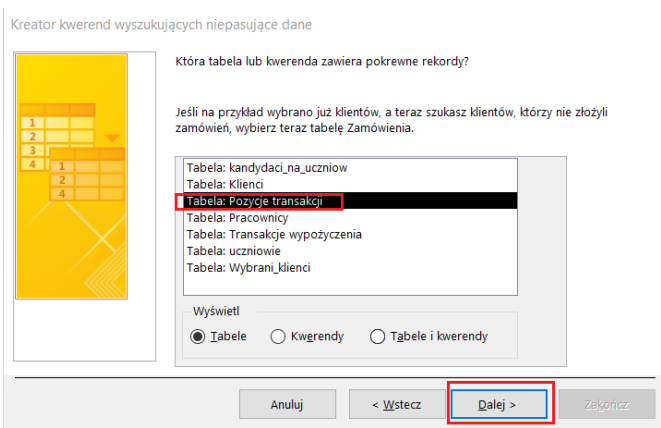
Kreator kwerend wyszukujących niepasujące dane

Która tabela lub kwerenda zawiera pokrewne rekordy?

Jeśli na przykład wybrano już klientów, a teraz szukasz klientów, którzy nie złożyli zamówień, wybierz teraz tabelę Zamówienia.

1
2
3
4
1
2
4

Tabela: kandydaci_na_uczniow
Tabela: Klienci
Tabela: Pozycje transakcji
Tabela: Pracownicy
Tabela: Transakcje wypożyczenia
Tabela: uczniowie
Tabela: Wybrani_klienci

Wyświetl
Tabele
Kwerendy
Tabele i kwerendy

Anuluj
< Wstecz
Dalej >
Zakończ